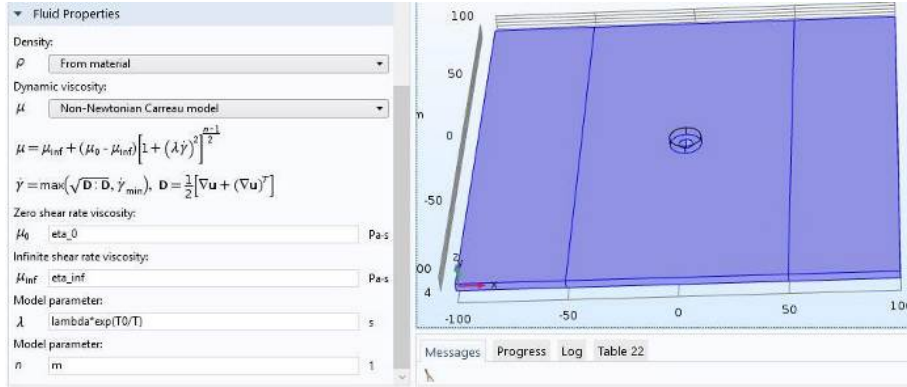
Fluid Properties

Density:

$\rho$ From material

Dynamic viscosity:

$\mu$ Non-Newtonian Carreau model

$\mu = \mu_{\inf} + (\mu_0 - \mu_{\inf})\left[1 + (\lambda\dot{\gamma})^2\right]^{\frac{n-1}{2}}$

$\dot{\gamma} = \max\left(\sqrt{\mathbf{D}:\mathbf{D}}, \dot{\gamma}_{\min}\right), \ \mathbf{D} = \frac{1}{2}\left[\nabla\mathbf{u} + (\nabla\mathbf{u})^T\right]$

Zero shear rate viscosity:

$\mu_0$ eta_0 Pa·s

Infinite shear rate viscosity:

$\mu_{\inf}$ eta_inf Pa·s

Model parameter:

$\lambda$ lambda*exp(T0/T) s

Model parameter:

$n$ m 1

100
50
m
0
-50
00
4
z
x
-100 -50 0 50 10

Messages Progress Log Table 22